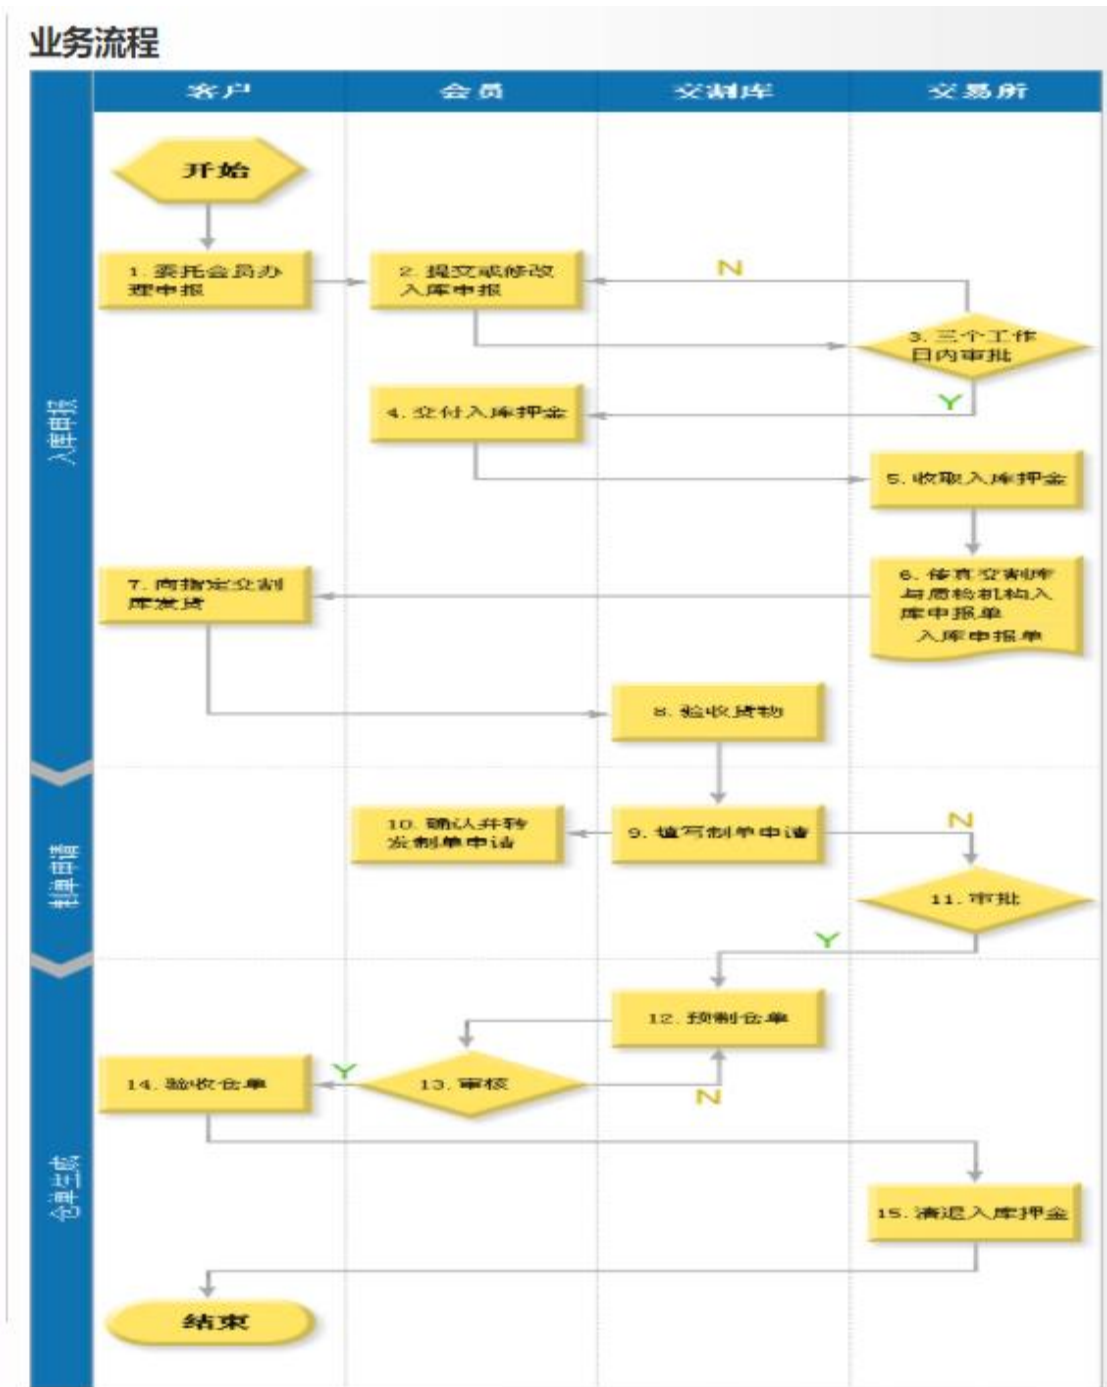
业务流程

客户
会员
交割库
交易所

入库申报
开始
1. 委托会员办理申报
2. 提交或修改入库申报
N
3. 三个工作日内审批
Y
4. 交付入库押金
5. 收取入库押金
6. 传真交割库与质检机构入库申报单
入库申报单
7. 向指定交割库发货
8. 验收货物

制单申请
10. 确认并转发制单申请
9. 填写制单申请
N
11. 审批
Y

仓单生成
12. 预制仓单
Y
14. 验收仓单
13. 审核
N
15. 清退入库押金
结束